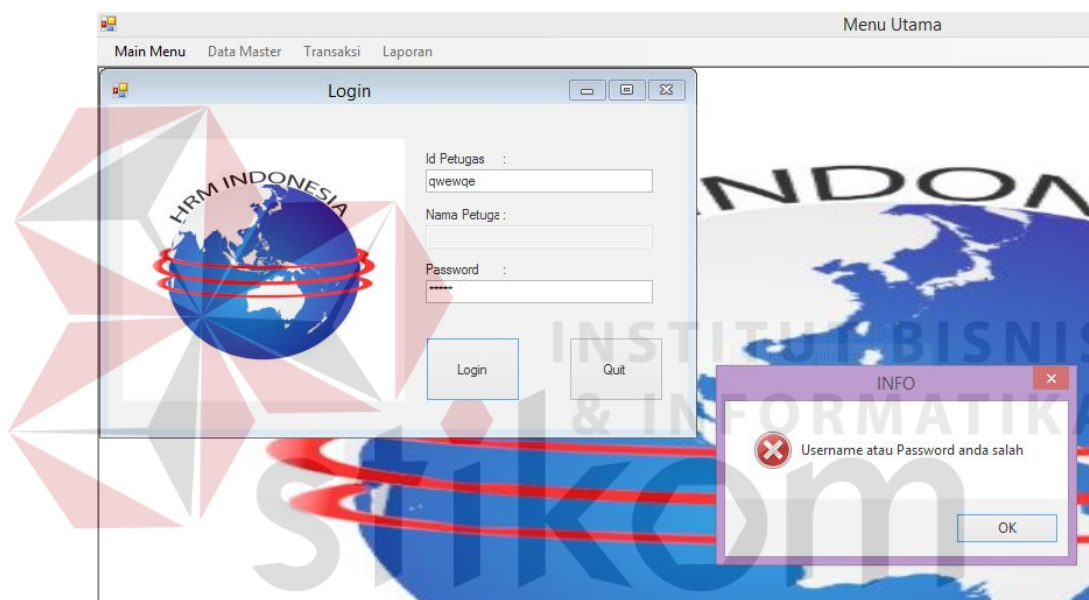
Menu Utama

Main Menu Data Master Transaksi Laporan

Login

HRM INDONESIA

Id Petugas :
qwewqe
Nama Petuga :
Password :
••••••

Login
Quit

NDON

INSTITUT BISNIS
& INFORMATIKA
stikom

INFO
×
Username atau Password anda salah
OK